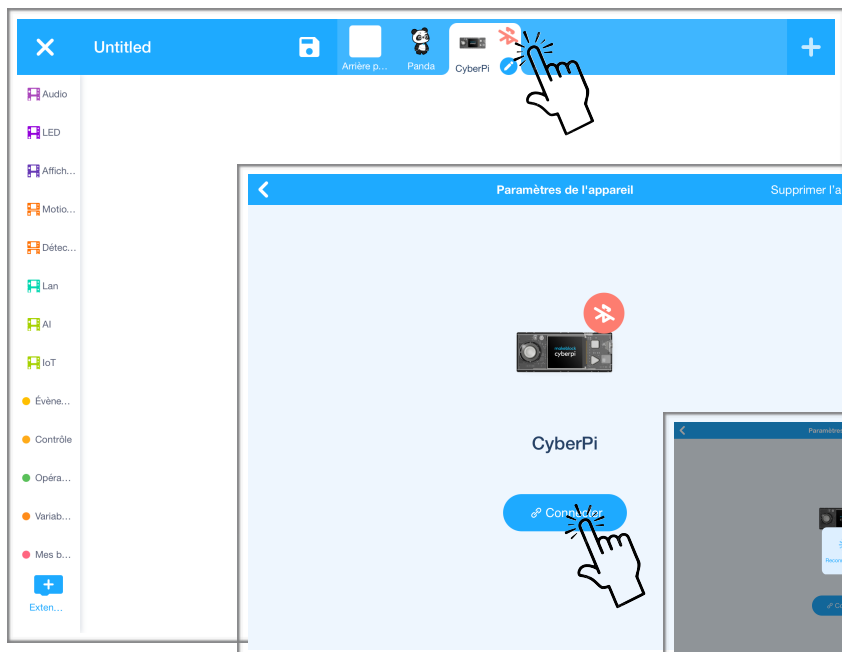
Untitled

Arrière p...

Panda

CyberPi

Audio

LED

Affich...

Motio...

Détec...

Lan

AI

IoT

Évène...

Contrôle

Opéra...

Variab...

Mes b...

Exten...

Paramètres de l'appareil

Supprimer l'a

makeblock cyberpi

CyberPi

Connecter

Paramètre

Reconn

C